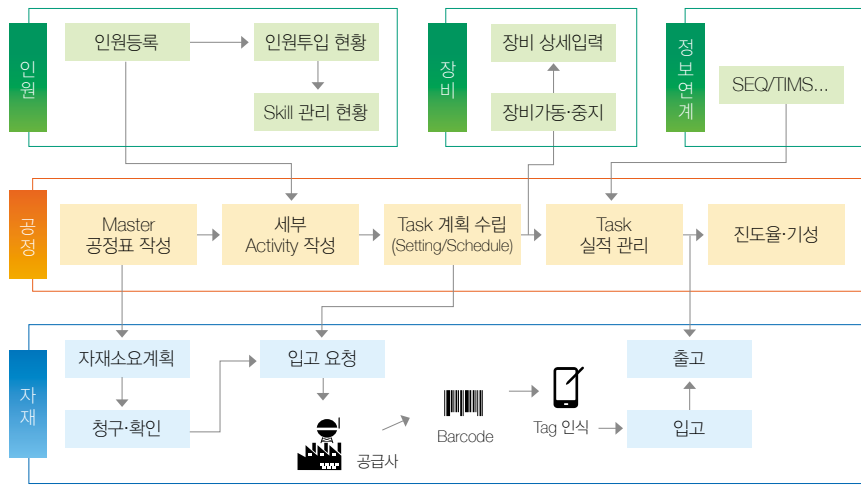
인원

인원등록

인원투입 현황

Skill 관리 현황

장비

장비 상세입력

장비가동·중지

정보연계

SEQ/TIMS...

공정

Master 공정표 작성

세부 Activity 작성

Task 계획 수립 (Setting/Schedule)

Task 실적 관리

진도율·기성

자재

자재소요계획

청구·확인

입고 요청

공급사

Barcode

Tag 인식

출고

입고